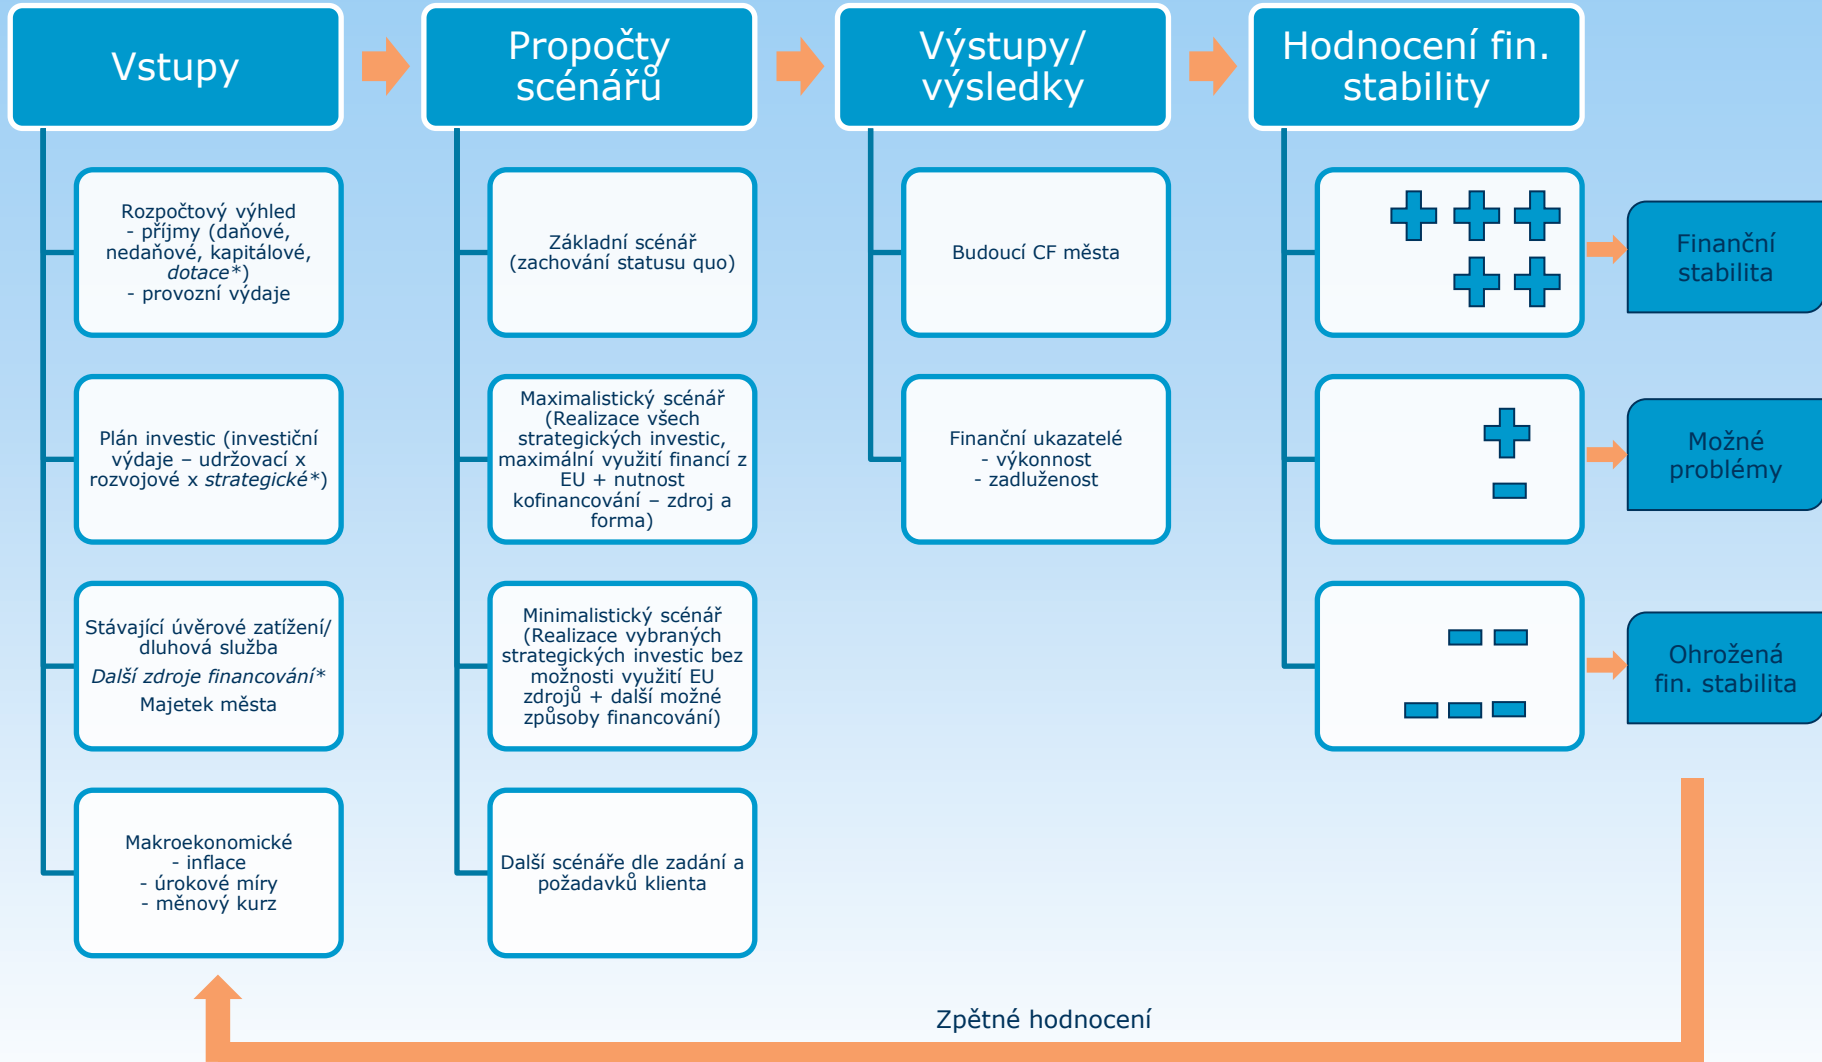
Vstupy

Propočty scénářů

Výstupy/ výsledky

Hodnocení fin. stability

Rozpočtový výhled
- příjmy (daňové, nedaňové, kapitálové, *dotace**)
- provozní výdaje

Plán investic (investiční výdaje – udržovací x rozvojové x *strategické**)

Stávající úvěrové zatížení/ dluhová služba
*Další zdroje financování**
Majetek města

Makroekonomické
- inflace
- úrokové míry
- měnový kurz

Základní scénář (zachování statusu quo)

Maximalistický scénář (Realizace všech strategických investic, maximální využití financí z EU + nutnost kofinancování – zdroj a forma)

Minimalistický scénář (Realizace vybraných strategických investic bez možnosti využití EU zdrojů + další možné způsoby financování)

Další scénáře dle zadání a požadavků klienta

Budoucí CF města

Finanční ukazatelé
- výkonnost
- zadluženost

Finanční stabilita

Možné problémy

Ohrožená fin. stabilita

Zpětné hodnocení